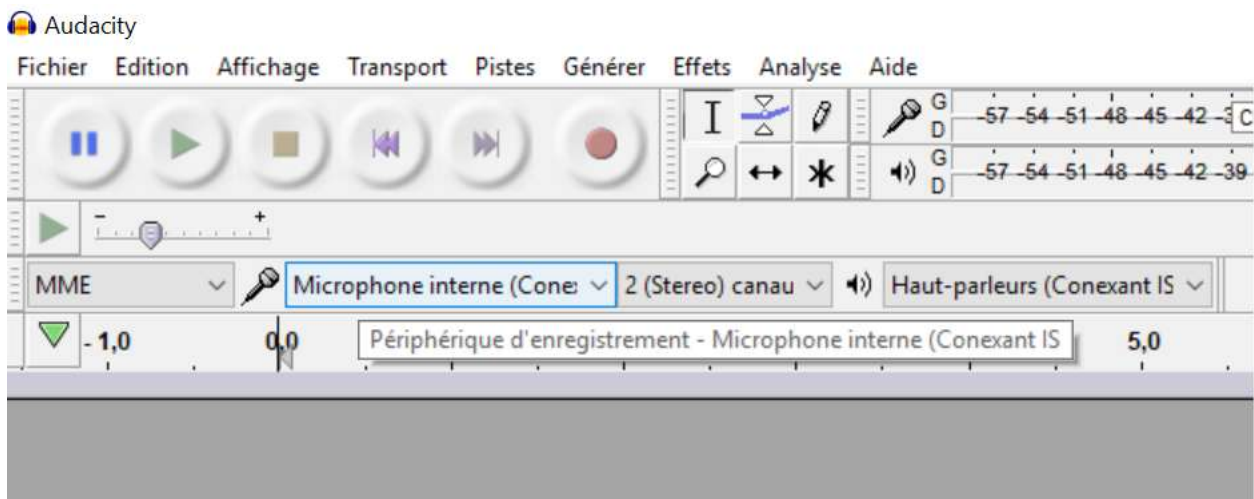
Audacity

Fichier Edition Affichage Transport Pistes Générer Effets Analyse Aide

G D -57 -54 -51 -48 -45 -42 -3 C

G D -57 -54 -51 -48 -45 -42 -39

- +

MME | Microphone interne (Cone: | 2 (Stereo) canau | Haut-parleurs (Conexant IS

- 1,0 0,0 Périphérique d'enregistrement - Microphone interne (Conexant IS 5,0